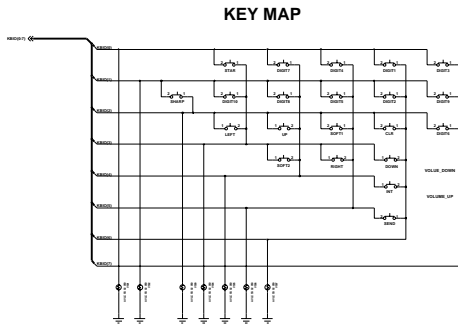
KEY MAP

KBIO[0:7]

KBIO[0]
KBIO[1]
KBIO[2]
KBIO[3]
KBIO[4]
KBIO[5]
KBIO[6]
KBIO[7]

STAR
DIGIT7
DIGIT4
DIGIT1
DIGIT3
SHARP
DIGIT0
DIGIT8
DIGIT5
DIGIT2
DIGIT9
LEFT
UP
SOFT1
CLR
DIGIT6
SOFT2
RIGHT
DOWN
VOLUM_DOWN
INT
VOLUME_UP
SEND